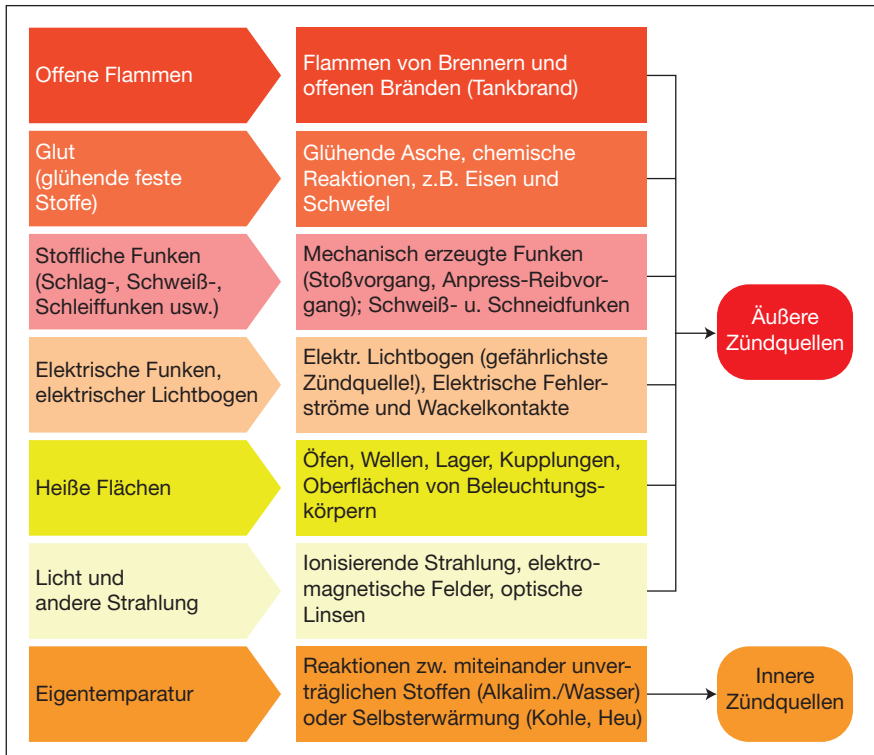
Offene Flammen

Flammen von Brennern und offenen Bränden (Tankbrand)

Glut (glühende feste Stoffe)

Glühende Asche, chemische Reaktionen, z.B. Eisen und Schwefel

Stoffliche Funken (Schlag-, Schweiß-, Schleiffunken usw.)

Mechanisch erzeugte Funken (Stoßvorgang, Anpress-Reibvorgang); Schweiß- u. Schneidfunken

Elektrische Funken, elektrischer Lichtbogen

Elektr. Lichtbogen (gefährlichste Zündquelle!), Elektrische Fehlerströme und Wackelkontakte

Heiße Flächen

Öfen, Wellen, Lager, Kupplungen, Oberflächen von Beleuchtungskörpern

Licht und andere Strahlung

Ionisierende Strahlung, elektromagnetische Felder, optische Linsen

Äußere Zündquellen

Eigentemparatur

Reaktionen zw. miteinander unverträglichen Stoffen (Alkalim./Wasser) oder Selbsterwärmung (Kohle, Heu)

Innere Zündquellen